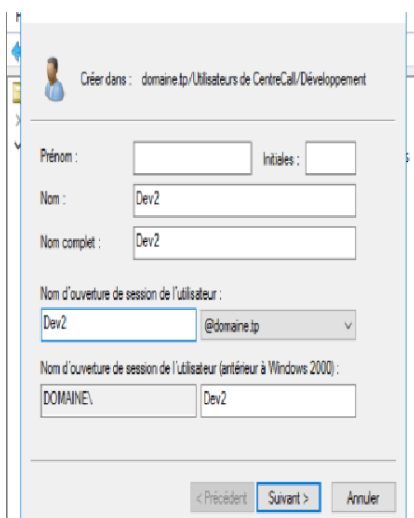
Créer dans : domaine.tp/Utilisateurs de CentreCall/Développement

Prénom :

Initiales :

Nom : Dev2

Nom complet : Dev2

Nom d'ouverture de session de l'utilisateur :

Dev2

@domaine.tp

Nom d'ouverture de session de l'utilisateur (antérieur à Windows 2000) :

DOMAINE\

Dev2

< Précédent

Suivant >

Annuler